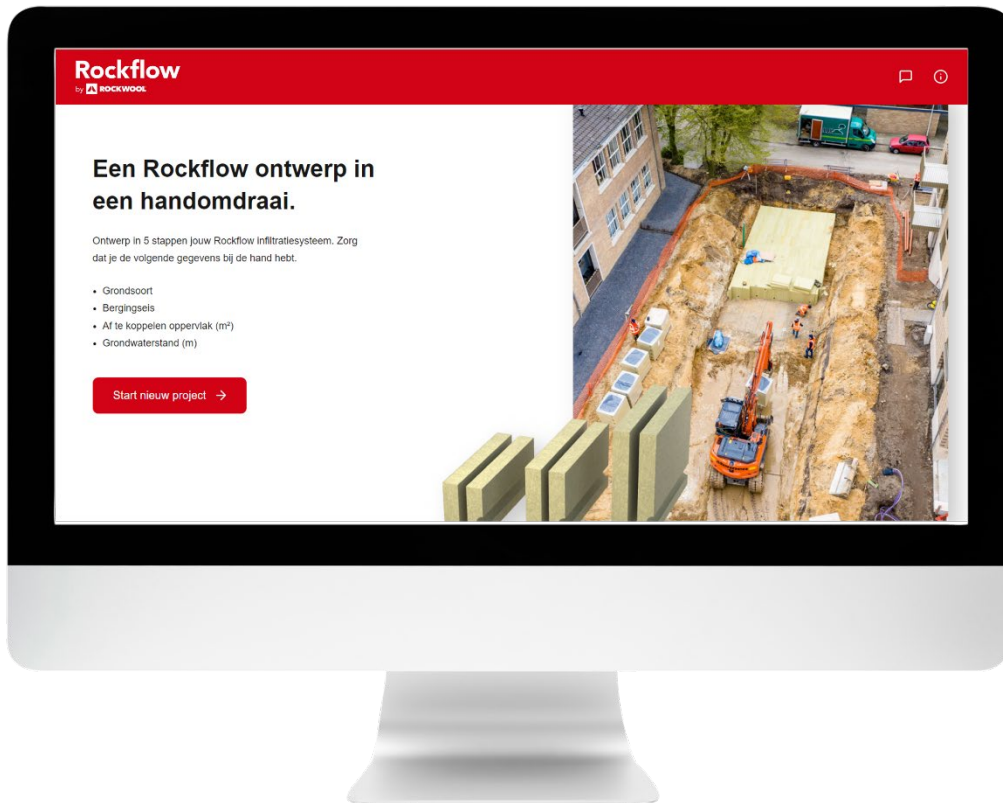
Rockflow
by ROCKWOOL

Een Rockflow ontwerp in een handomdraai.

Ontwerp in 5 stappen jouw Rockflow infiltratiesysteem. Zorg dat je de volgende gegevens bij de hand hebt.

- Grondsoort
- Bergingseis
- Af te koppelen oppervlak (m²)
- Grondwaterstand (m)

Start nieuw project →